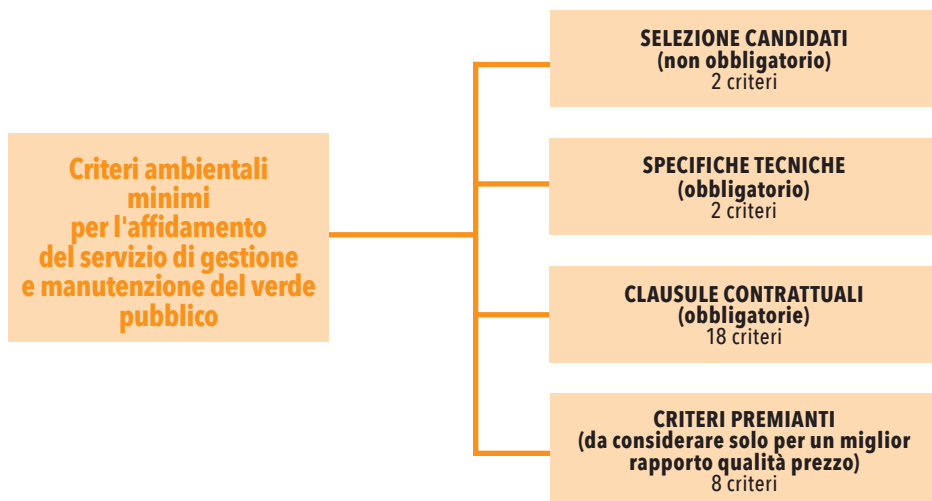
Criteri ambientali minimi per l'affidamento del servizio di gestione e manutenzione del verde pubblico

SELEZIONE CANDIDATI
(non obbligatorio)
2 criteri

SPECIFICHE TECNICHE
(obbligatorio)
2 criteri

CLAUSULE CONTRATTUALI
(obbligatorie)
18 criteri

CRITERI PREMIANTI
(da considerare solo per un miglior rapporto qualità prezzo)
8 criteri